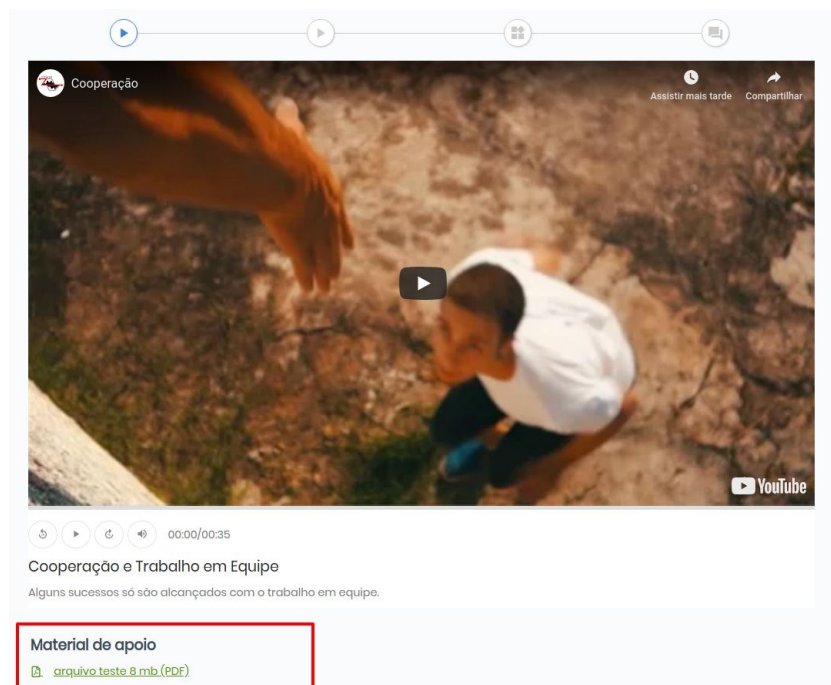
Cooperação

Assistir mais tarde

Compartilhar

YouTube

00:00/00:35

Cooperação e Trabalho em Equipe

Alguns sucessos só são alcançados com o trabalho em equipe.

Material de apoio

arquivo teste 8 mb (PDF)